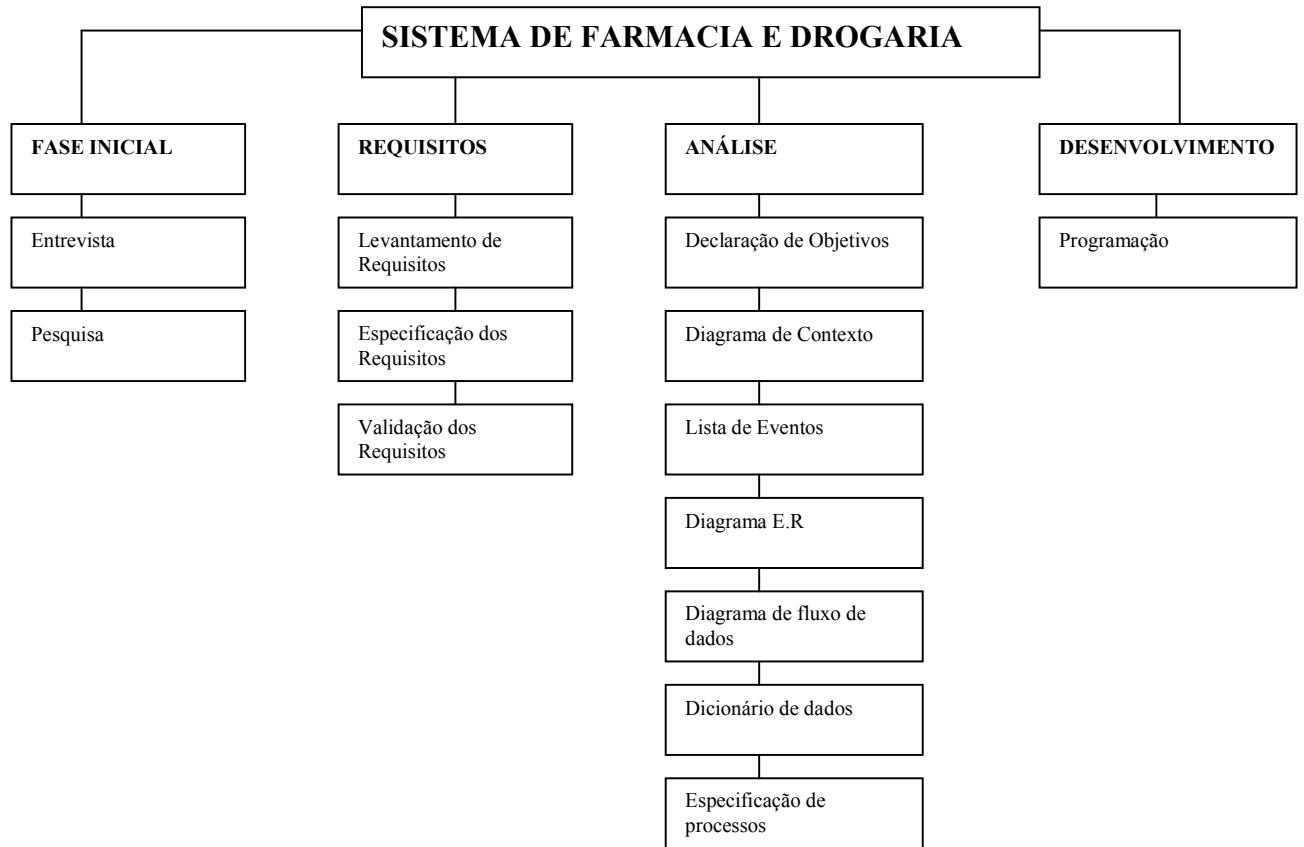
SISTEMA DE FARMACIA E DROGARIA

FASE INICIAL

Entrevista

Pesquisa

REQUISITOS

Levantamento de Requisitos

Especificação dos Requisitos

Validação dos Requisitos

ANÁLISE

Declaração de Objetivos

Diagrama de Contexto

Lista de Eventos

Diagrama E.R

Diagrama de fluxo de dados

Dicionário de dados

Especificação de processos

DESENVOLVIMENTO

Programação